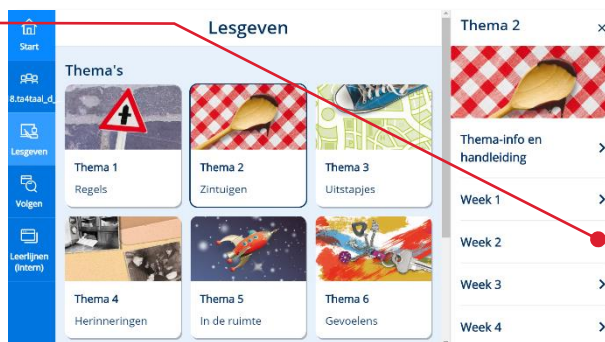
Start

8.ta4taal_d_

Lesgeven

Volgen

Leerlijnen (intern)

Lesgeven

Thema's

Thema 1
Regels

Thema 2
Zintuigen

Thema 3
Uitstapjes

Thema 4
Herinneringen

Thema 5
In de ruimte

Thema 6
Gevoelens

Thema 2 ×

Thema-info en handleiding >

Week 1 >

Week 2

Week 3 >

Week 4 >